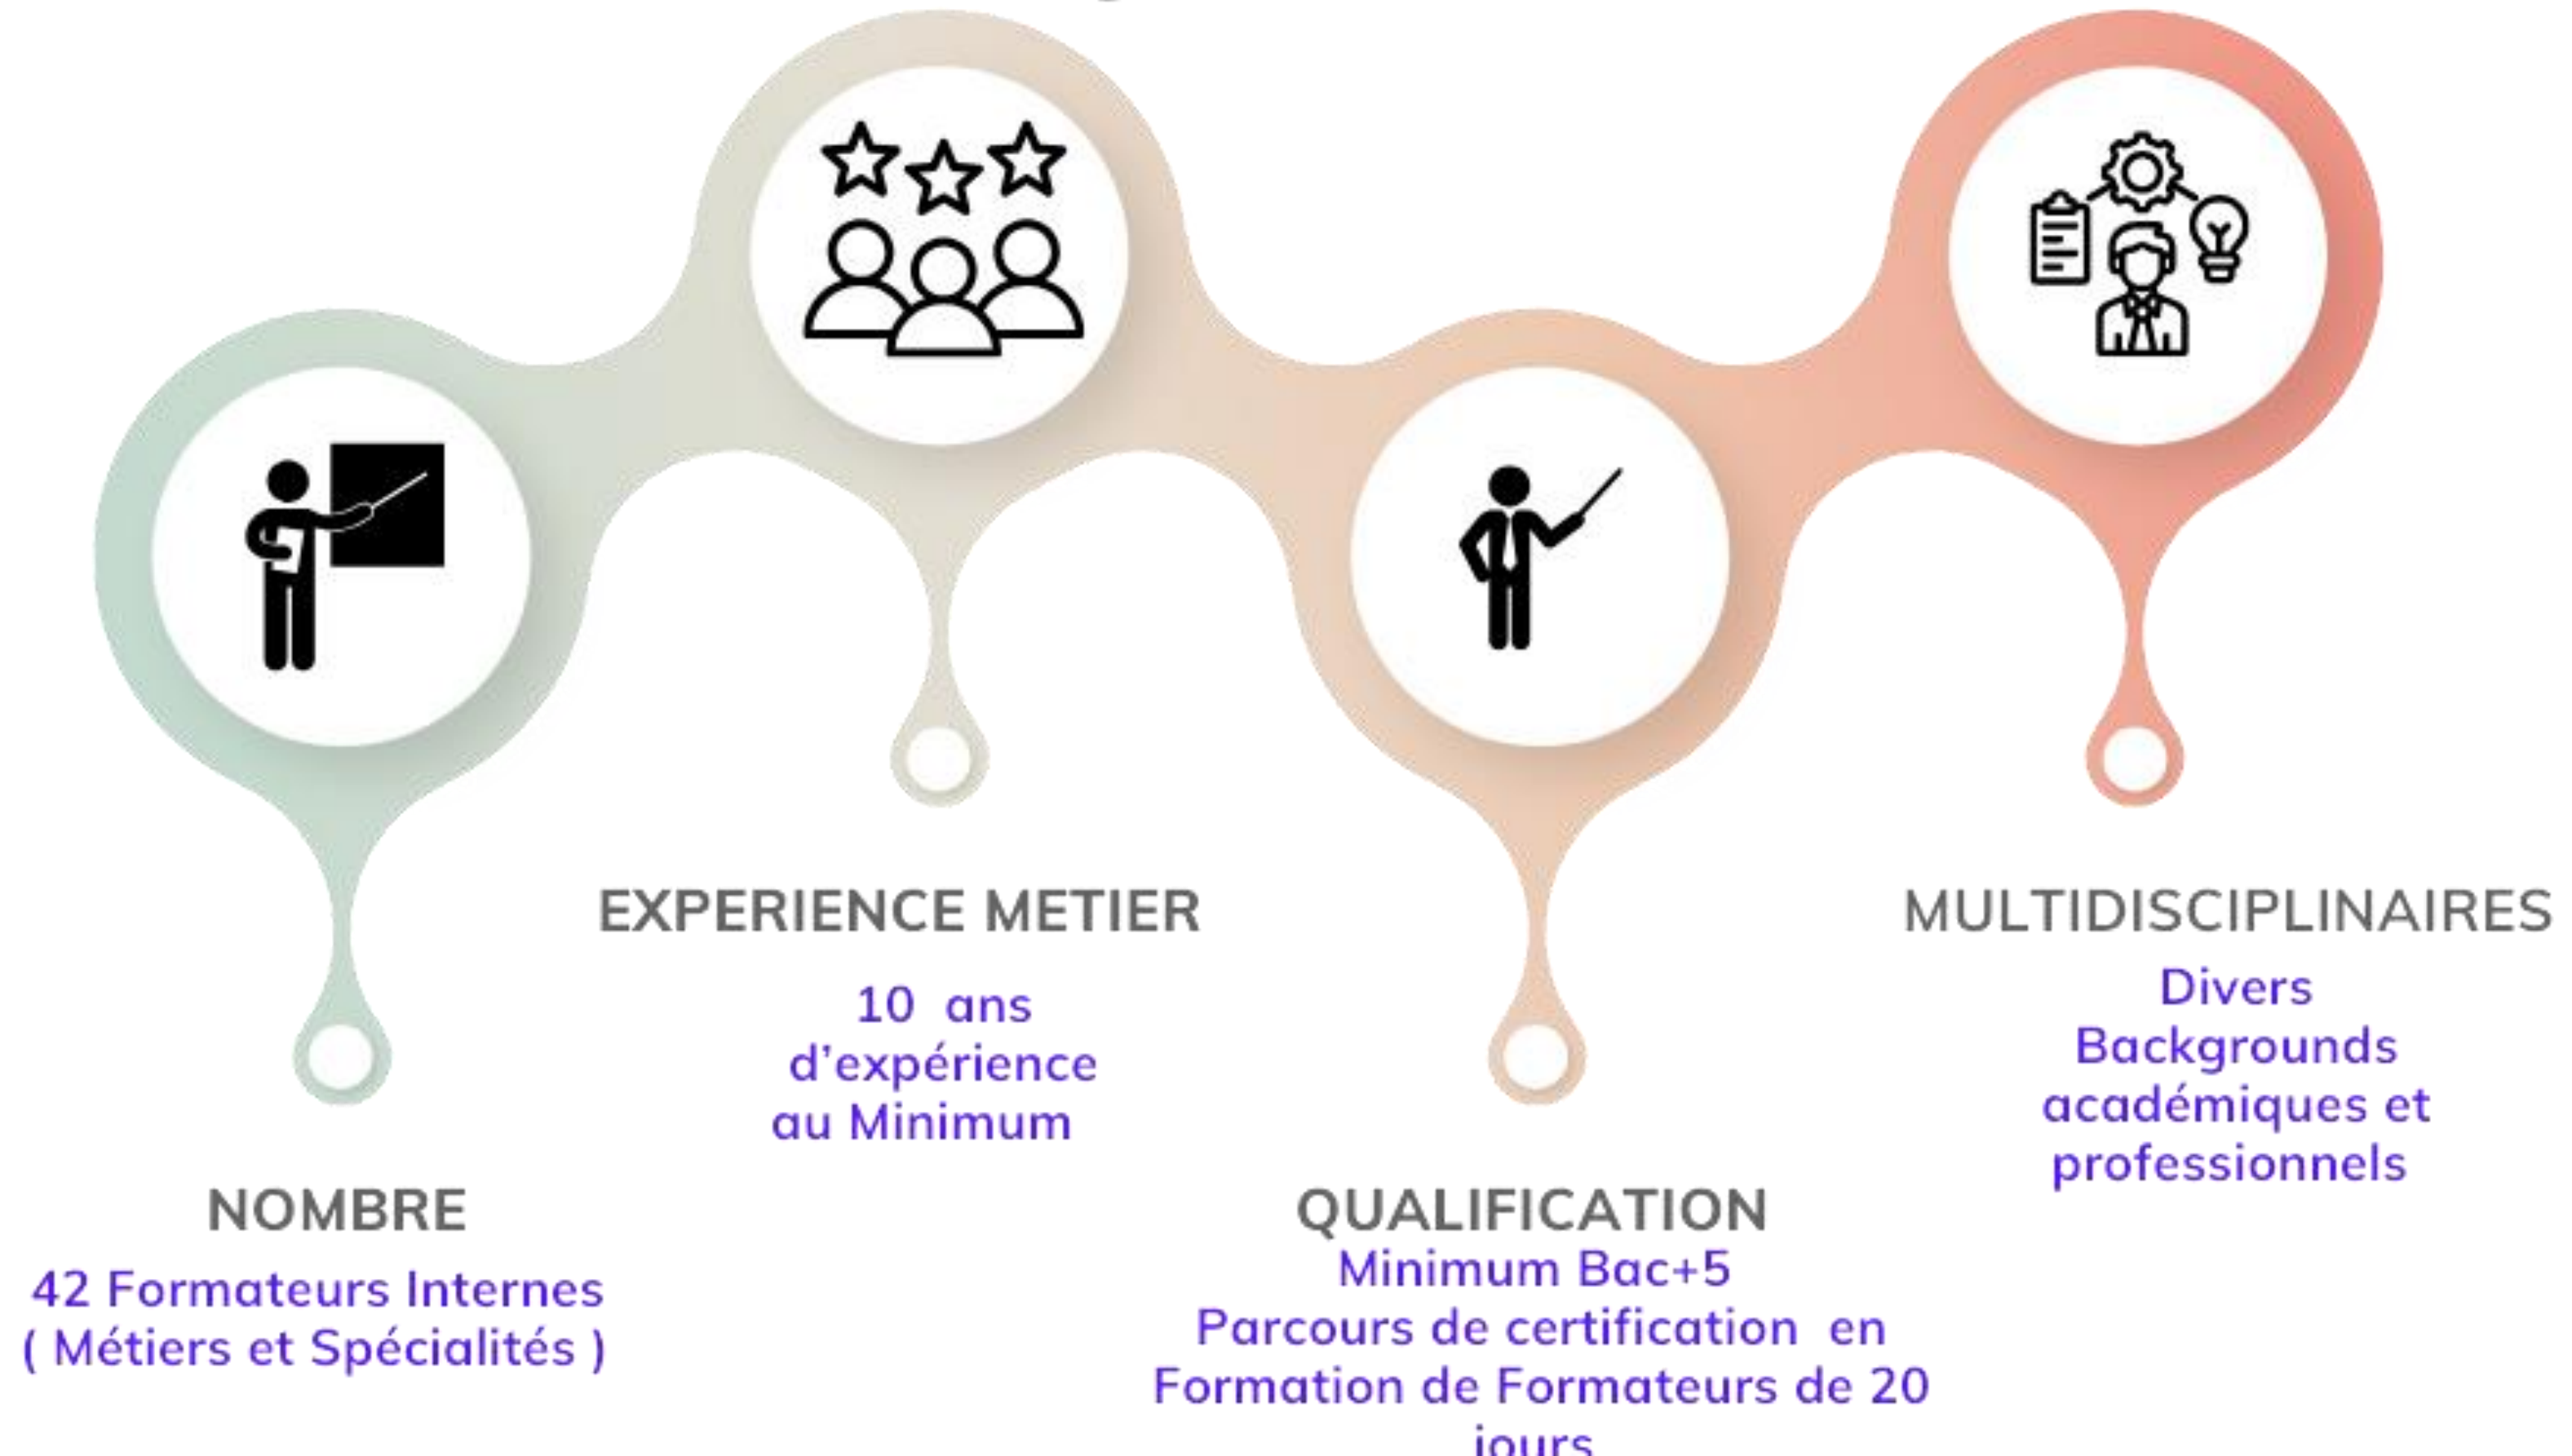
NOMBRE
42 Formateurs Internes
( Métiers et Spécialités )

EXPERIENCE METIER
10 ans
d'expérience
au Minimum

QUALIFICATION
Minimum Bac+5
Parcours de certification en
Formation de Formateurs de 20
jours

MULTIDISCIPLINAIRES
Divers
Backgrounds
académiques et
professionnels